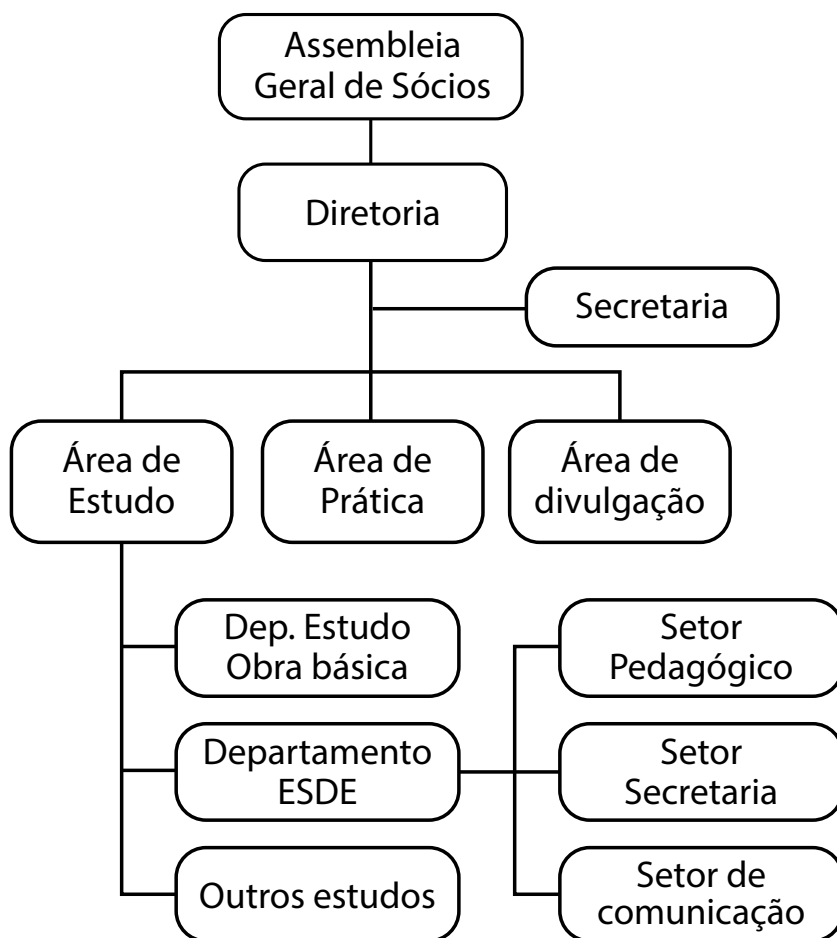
Assembleia Geral de Sócios

Diretoria

Secretaria

Área de Estudo

Área de Prática

Área de divulgação

Dep. Estudo Obra básica

Departamento ESDE

Outros estudos

Setor Pedagógico

Setor Secretaria

Setor de comunicação